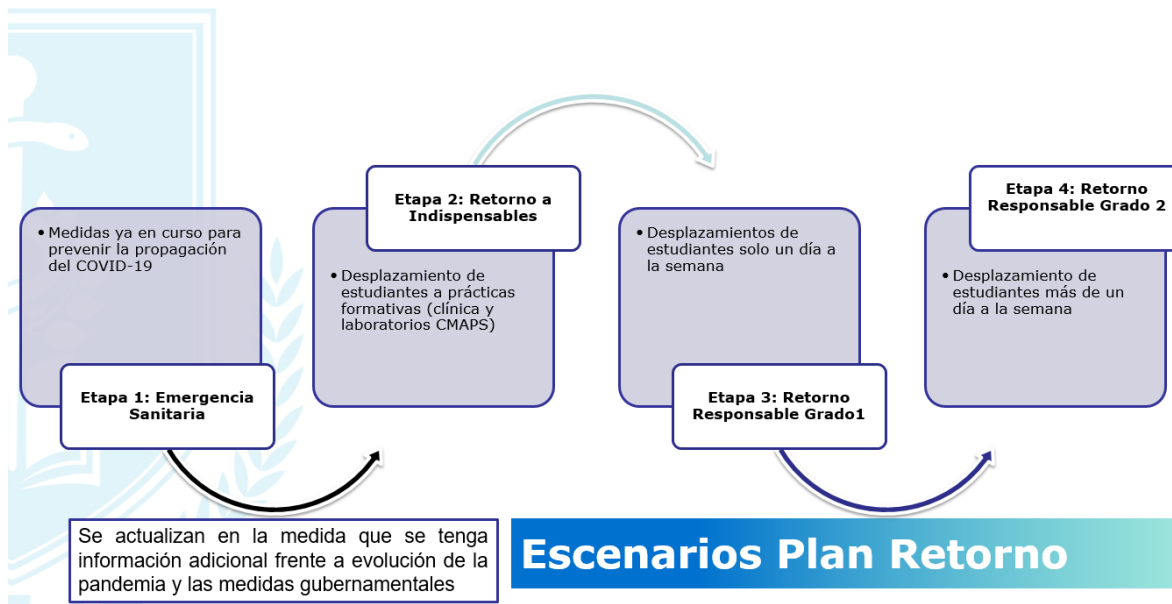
• Medidas ya en curso para prevenir la propagación del COVID-19

Etapa 1: Emergencia Sanitaria

Etapa 2: Retorno a Indispensables

• Desplazamiento de estudiantes a prácticas formativas (clínica y laboratorios CMAPS)

• Desplazamientos de estudiantes solo un día a la semana

Etapa 3: Retorno Responsable Grado1

Etapa 4: Retorno Responsable Grado 2

• Desplazamiento de estudiantes más de un día a la semana

Se actualizan en la medida que se tenga información adicional frente a evolución de la pandemia y las medidas gubernamentales

Escenarios Plan Retorno